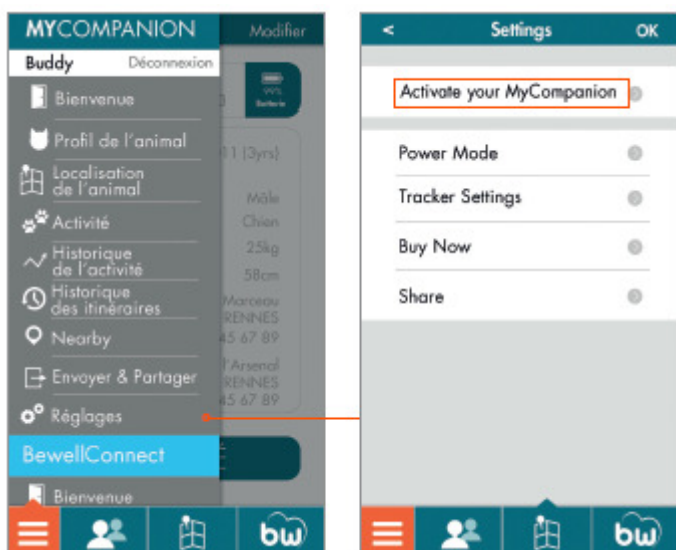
MYCOMPANION Modifier

Buddy Déconnexion

Bienvenue

Profil de l'animal

Localisation de l'animal

Activité

Historique de l'activité

Historique des itinéraires

Nearby

Envoyer & Partager

Réglages

BewellConnect

Bienvenue

11 (3yrs)

Mâle

Chien

25kg

58cm

Marceau

RENNES

45 67 89

l'Arsenal

RENNES

45 67 89

< Settings OK

Activate your MyCompanion

Power Mode

Tracker Settings

Buy Now

Share

bw